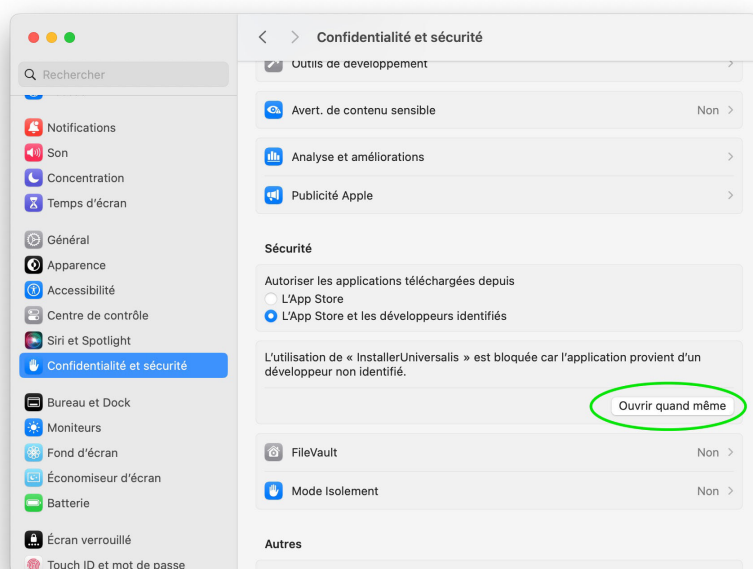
Rechercher

Notifications
Son
Concentration
Temps d'écran

Général
Apparence
Accessibilité
Centre de contrôle
Siri et Spotlight
Confidentialité et sécurité

Bureau et Dock
Moniteurs
Fond d'écran
Économiseur d'écran
Batterie

Écran verrouillé
Touch ID et mot de passe

Confidentialité et sécurité

Outils de développement

Avert. de contenu sensible Non

Analyse et améliorations
Publicité Apple

Sécurité

Autoriser les applications téléchargées depuis
L'App Store
L'App Store et les développeurs identifiés

L'utilisation de « InstallerUniversalis » est bloquée car l'application provient d'un développeur non identifié.

Ouvrir quand même

FileVault Non
Mode Isolement Non

Autres